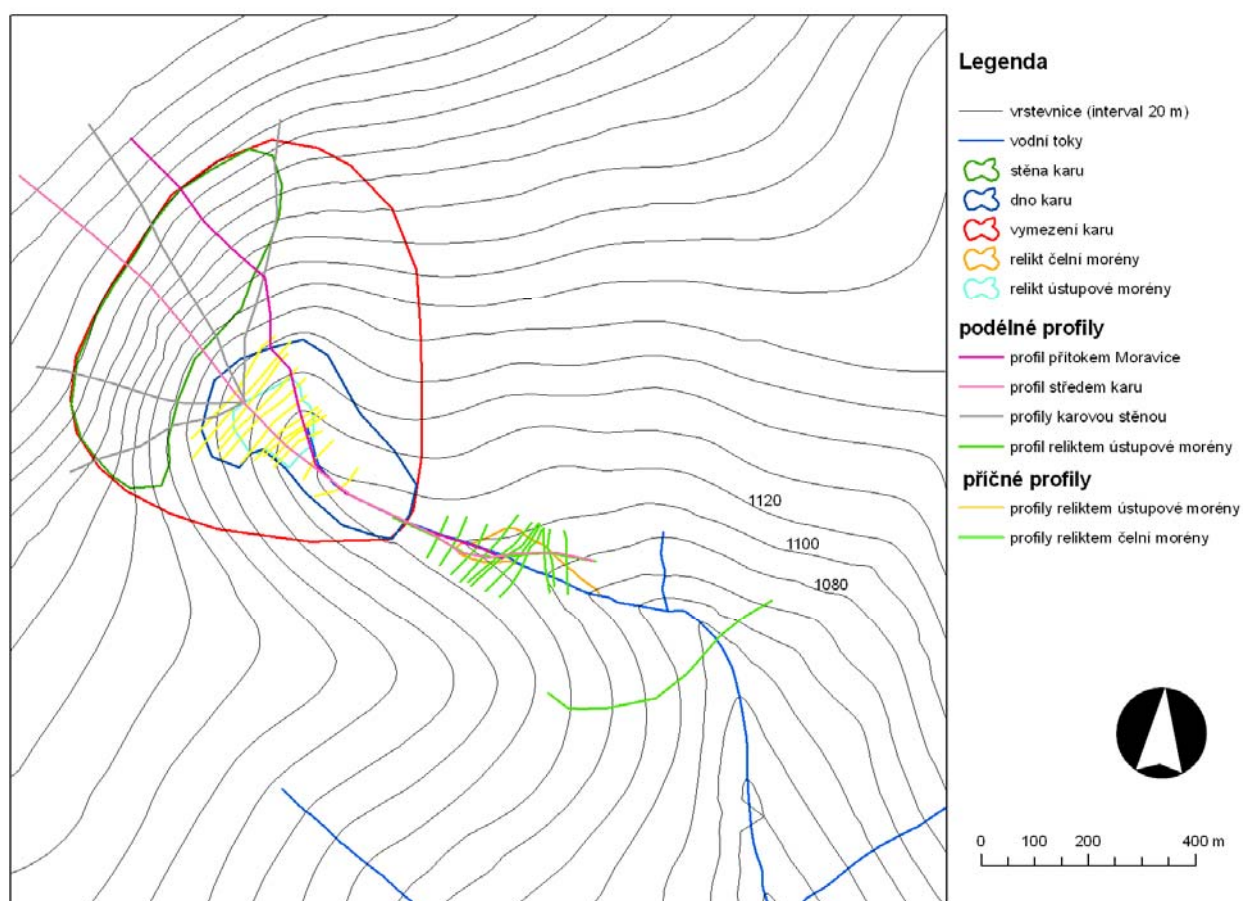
1120

1100

1080

Legenda

vrstevnice (interval 20 m)

vodní toky

stěna karu

dno karu

vymezení karu

relikt čelní morény

relikt ústupové morény

podélné profily

profil přítokem Moravice

profil středem karu

profily karovou stěnou

profil reliktem ústupové morény

příčné profily

profily reliktem ústupové morény

profily reliktem čelní morény

0 100 200 400 m